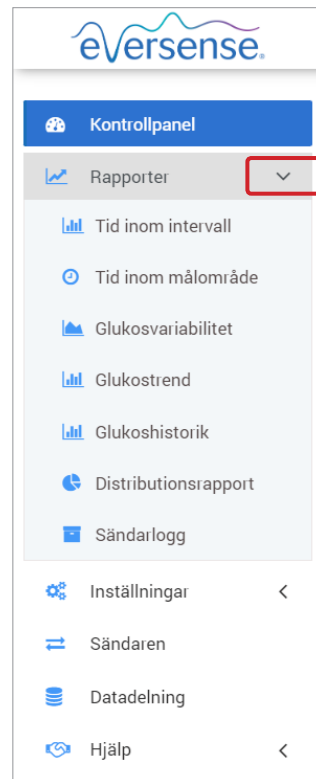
eversense.

Kontrollpanel

Rapporter

Tid inom intervall

Tid inom målområde

Glukosvariabilitet

Glukostrend

Glukoshistorik

Distributionsrapport

Sändarlogg

Inställningar

Sändaren

Datadelning

Hjälp